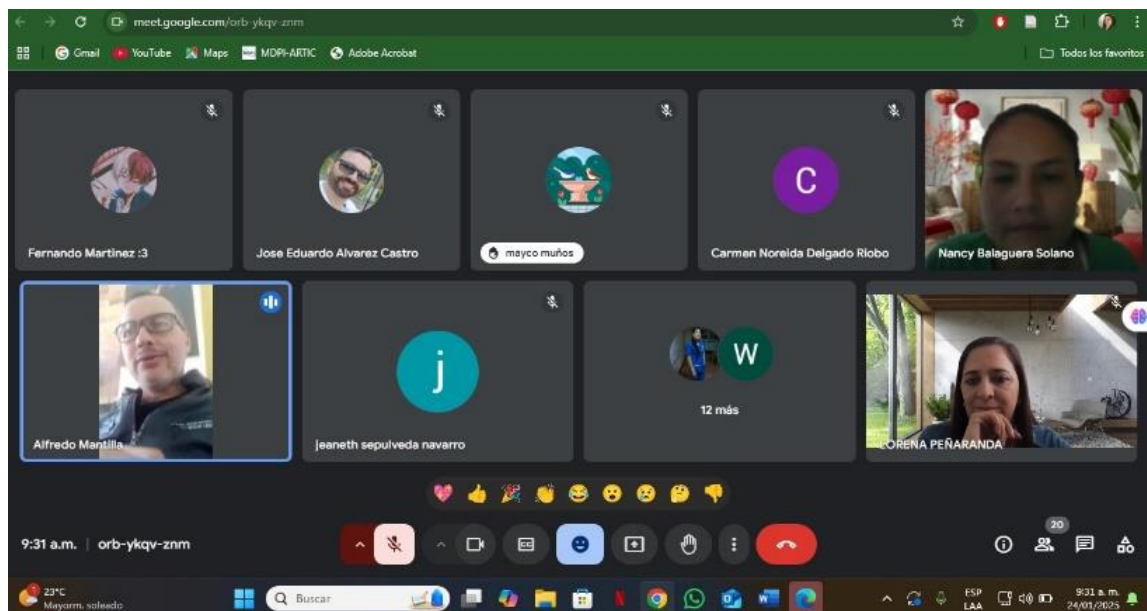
meet.google.com/orb-ykqv-znm

Gmail YouTube Maps MDPI-ARTIC Adobe Acrobat Todos los favoritos

Fernando Martinez :3

Jose Eduardo Alvarez Castro

mayco muños

C

Carmen Noreida Delgado Riobo

Nancy Balaguera Solano

Alfredo Mantilla

j

jeaneth sepulveda navarro

W

12 más

LORENA PEÑARANDA

9:31 a.m. | orb-ykqv-znm

20

23°C
Mayorm. soleado

Buscar

ESP
LAA

9:31 a.m.
24/01/2025